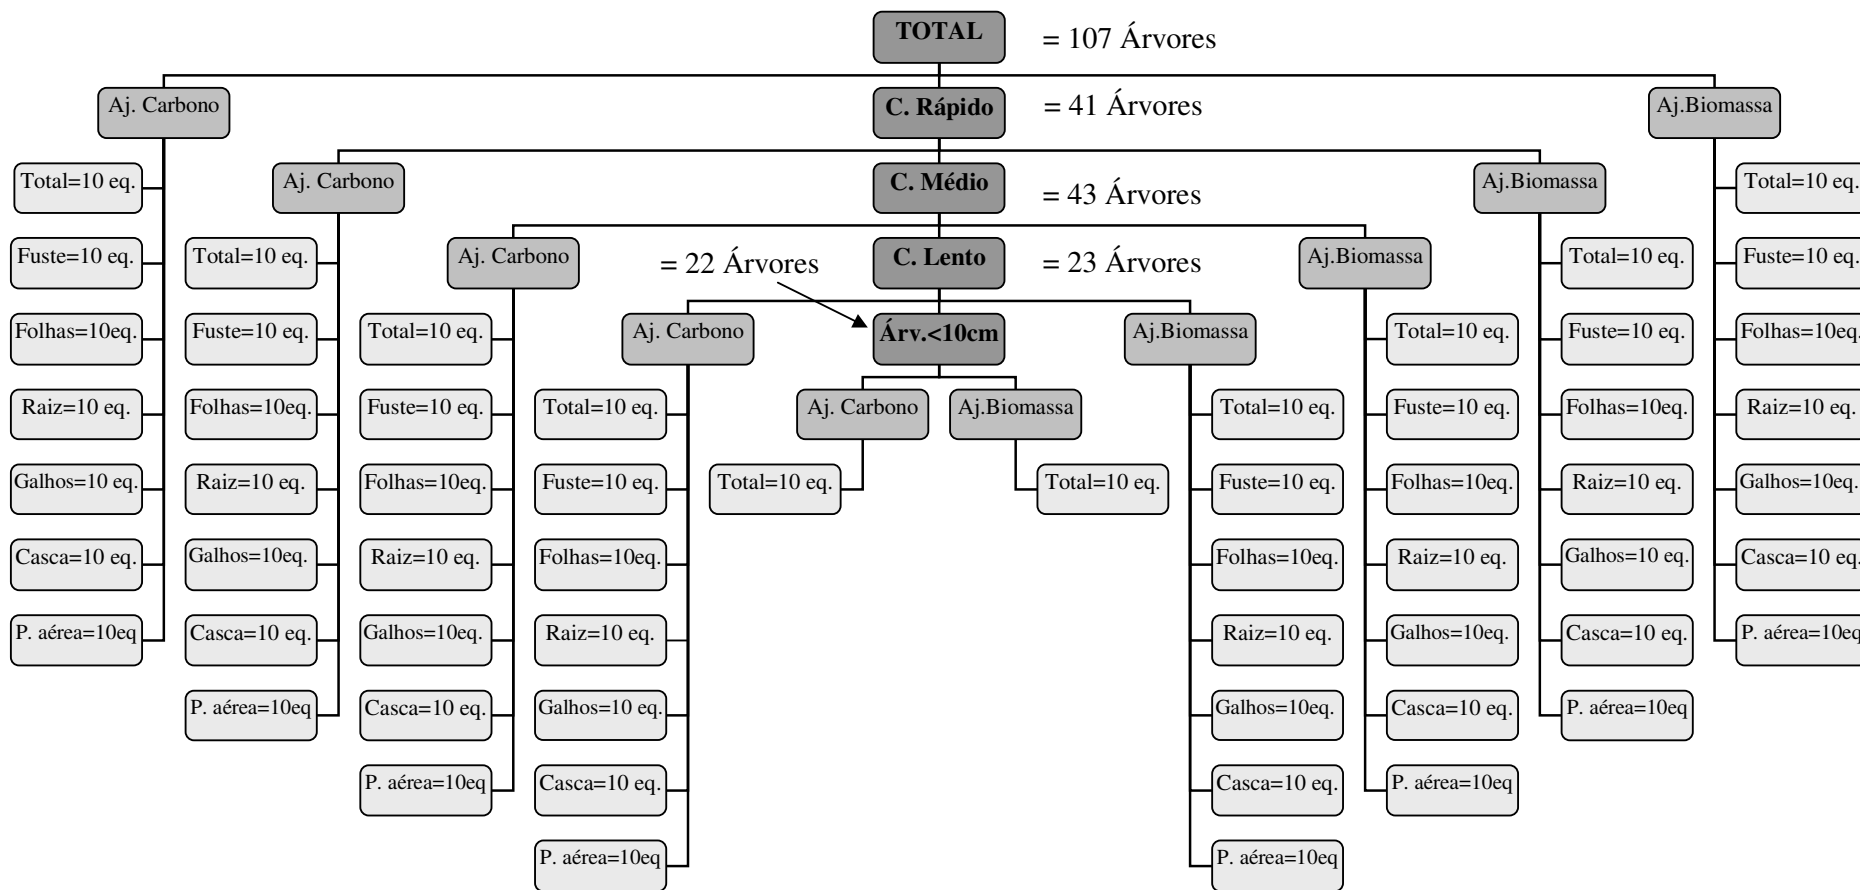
TOTAL = 107 Árvores

Aj. Carbono
C. Rápido = 41 Árvores
Aj.Biomassa

Total=10 eq.
Fuste=10 eq.
Folhas=10eq.
Raiz=10 eq.
Galhos=10 eq.
Casca=10 eq.
P. aérea=10eq

Aj. Carbono
C. Médio = 43 Árvores
Aj.Biomassa

Total=10 eq.
Fuste=10 eq.
Folhas=10eq.
Raiz=10 eq.
Galhos=10eq.
Casca=10 eq.
P. aérea=10eq

Aj. Carbono
C. Lento = 23 Árvores
Aj.Biomassa

Total=10 eq.
Fuste=10 eq.
Folhas=10eq.
Raiz=10 eq.
Galhos=10eq.
Casca=10 eq.
P. aérea=10eq

= 22 Árvores
Aj. Carbono
Árv.<10cm
Aj.Biomassa

Total=10 eq.
Fuste=10 eq.
Folhas=10eq.
Raiz=10 eq.
Galhos=10 eq.
Casca=10 eq.
P. aérea=10eq

Aj. Carbono
Aj.Biomassa
Total=10 eq.
Total=10 eq.

Total=10 eq.
Fuste=10 eq.
Folhas=10eq.
Raiz=10 eq.
Galhos=10eq.
Casca=10 eq.
P. aérea=10eq

Total=10 eq.
Fuste=10 eq.
Folhas=10eq.
Raiz=10 eq.
Galhos=10eq.
Casca=10 eq.
P. aérea=10eq

Total=10 eq.
Fuste=10 eq.
Folhas=10eq.
Raiz=10 eq.
Galhos=10 eq.
Casca=10 eq.
P. aérea=10eq

Total=10 eq.
Fuste=10 eq.
Folhas=10eq.
Raiz=10 eq.
Galhos=10eq.
Casca=10 eq.
P. aérea=10eq